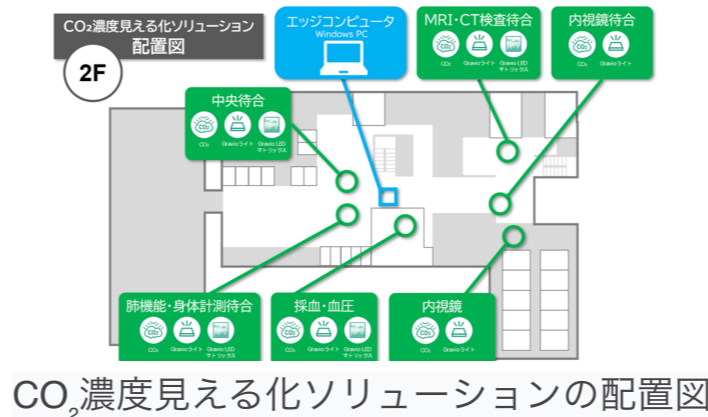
$CO_2$濃度見える化ソリューション配置図

2F

エッジコンピュータ
Windows PC

MRI・CT検査待合
$CO_2$ Gravioライト Gravio LED マトリックス

内視鏡待合
$CO_2$ Gravioライト

中央待合
$CO_2$ Gravioライト Gravio LED マトリックス

肺機能・身体計測待合
$CO_2$ Gravioライト Gravio LED マトリックス

採血・血圧
$CO_2$ Gravioライト Gravio LED マトリックス

内視鏡
$CO_2$ Gravioライト

$CO_2$濃度見える化ソリューションの配置図